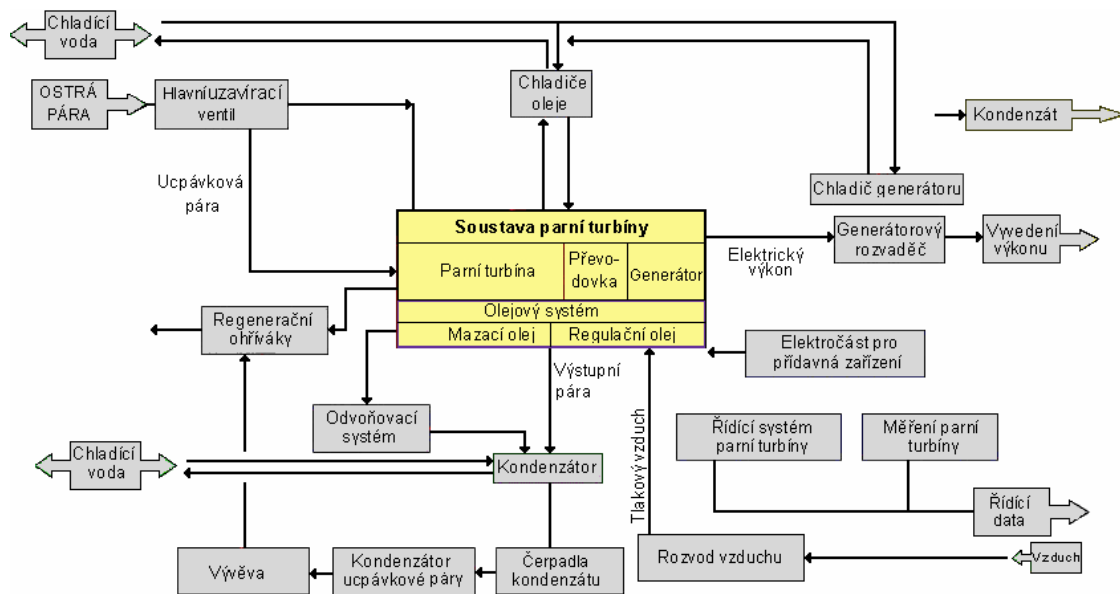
Chladící voda

OSTRÁ PÁRA

Hlavníuzavírací ventil

Chladiče oleje

Kondenzát

Ucpávková pára

Chladič generátoru

Soustava parní turbíny

Parní turbína

Převodovka

Generátor

Elektrický výkon

Generátorový rozvaděč

Vyvedení výkonu

Olejový systém

Mazací olej

Regulační olej

Regenerační ohříváky

Elektročást pro přídavná zařízení

Výstupní pára

Odvoňovací systém

Tlakový vzduch

Řídící systém parní turbíny

Měření parní turbíny

Chladící voda

Kondenzátor

Řídící data

Vývěva

Kondenzátor ucpávkové páry

Čerpadla kondenzátu

Rozvod vzduchu

Vzduch